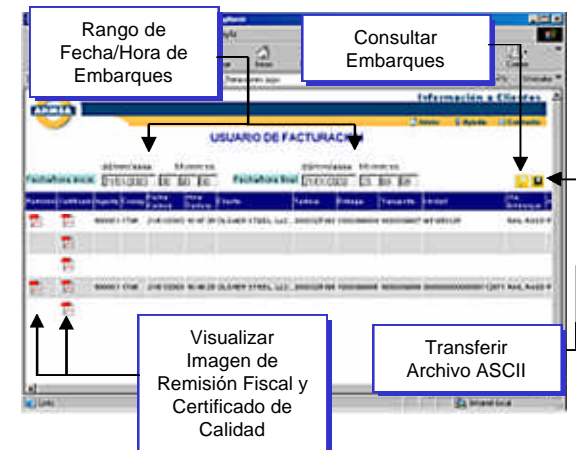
Rango de Fecha/Hora de Embarques

Consultar Embarques

Información a Clientes

USUARIO DE FACTURACIÓN

Fecha/Hora Inicial

Fecha/Hora Final

Visualizar Imagen de Remisión Fiscal y Certificado de Calidad

Transferir Archivo ASCII